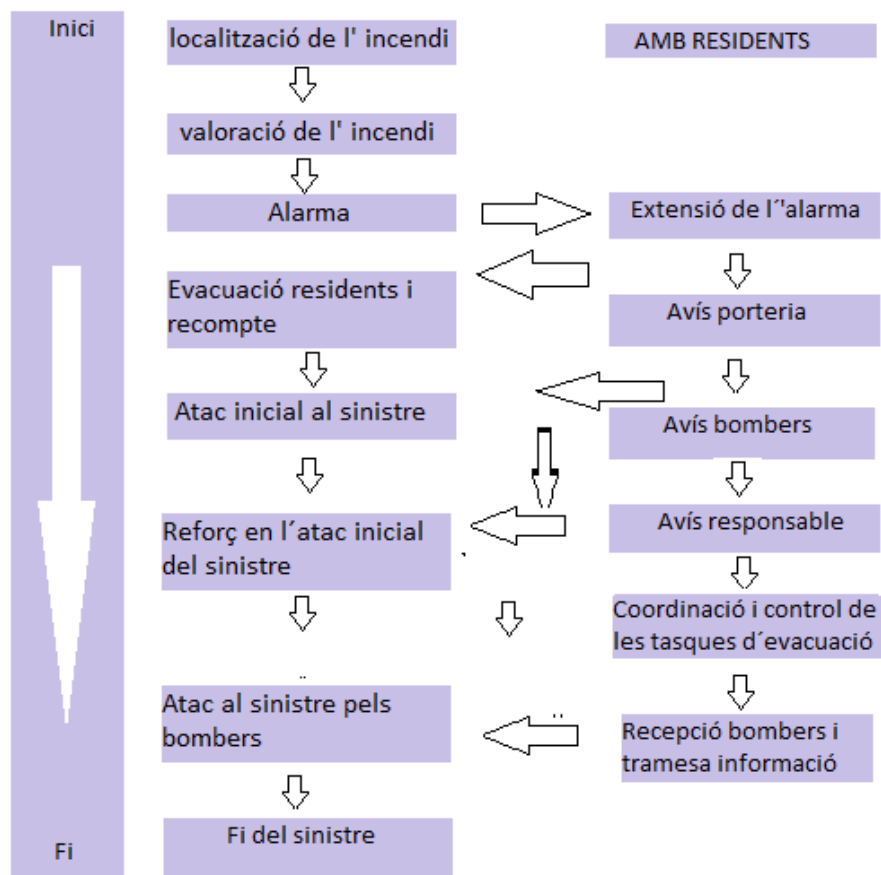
Inici

localització de l' incendi

AMB RESIDENTS

valoració de l' incendi

Alarma

Extensió de l´'alarma

Evacuació residents i recompte

Avís porteria

Atac inicial al sinistre

Avís bombers

Reforç en l´atac inicial del sinistre

Avís responsable

Coordinació i control de les tasques d´evacuació

Atac al sinistre pels bombers

Recepció bombers i tramesa informació

Fi del sinistre

Fi